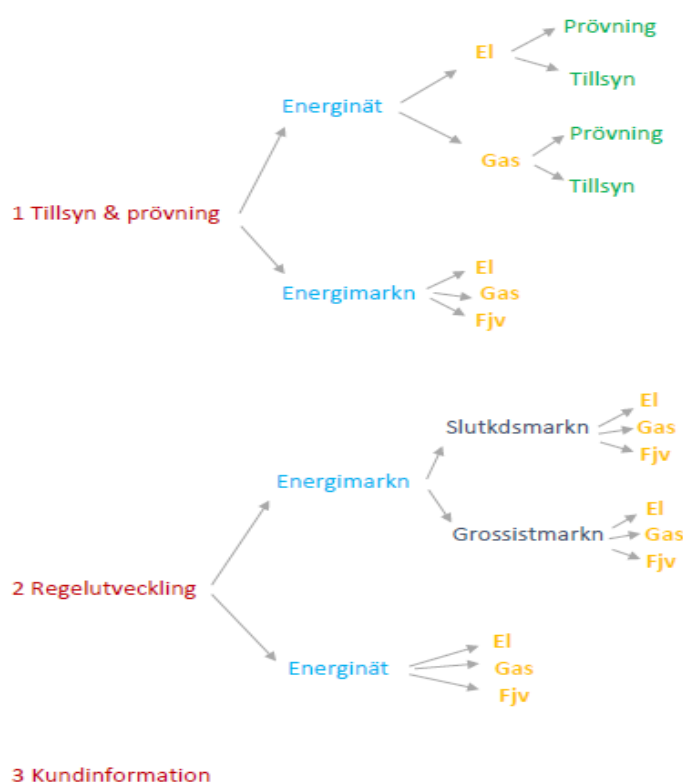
1 Tillsyn & prövning

Energinät

El

Prövning

Tillsyn

Gas

Prövning

Tillsyn

Energimarkn

El

Gas

Fjv

2 Regelutveckling

Energimarkn

Slutkdsmarkn

El

Gas

Fjv

Grossistmarkn

El

Gas

Fjv

Energinät

El

Gas

Fjv

3 Kundinformation